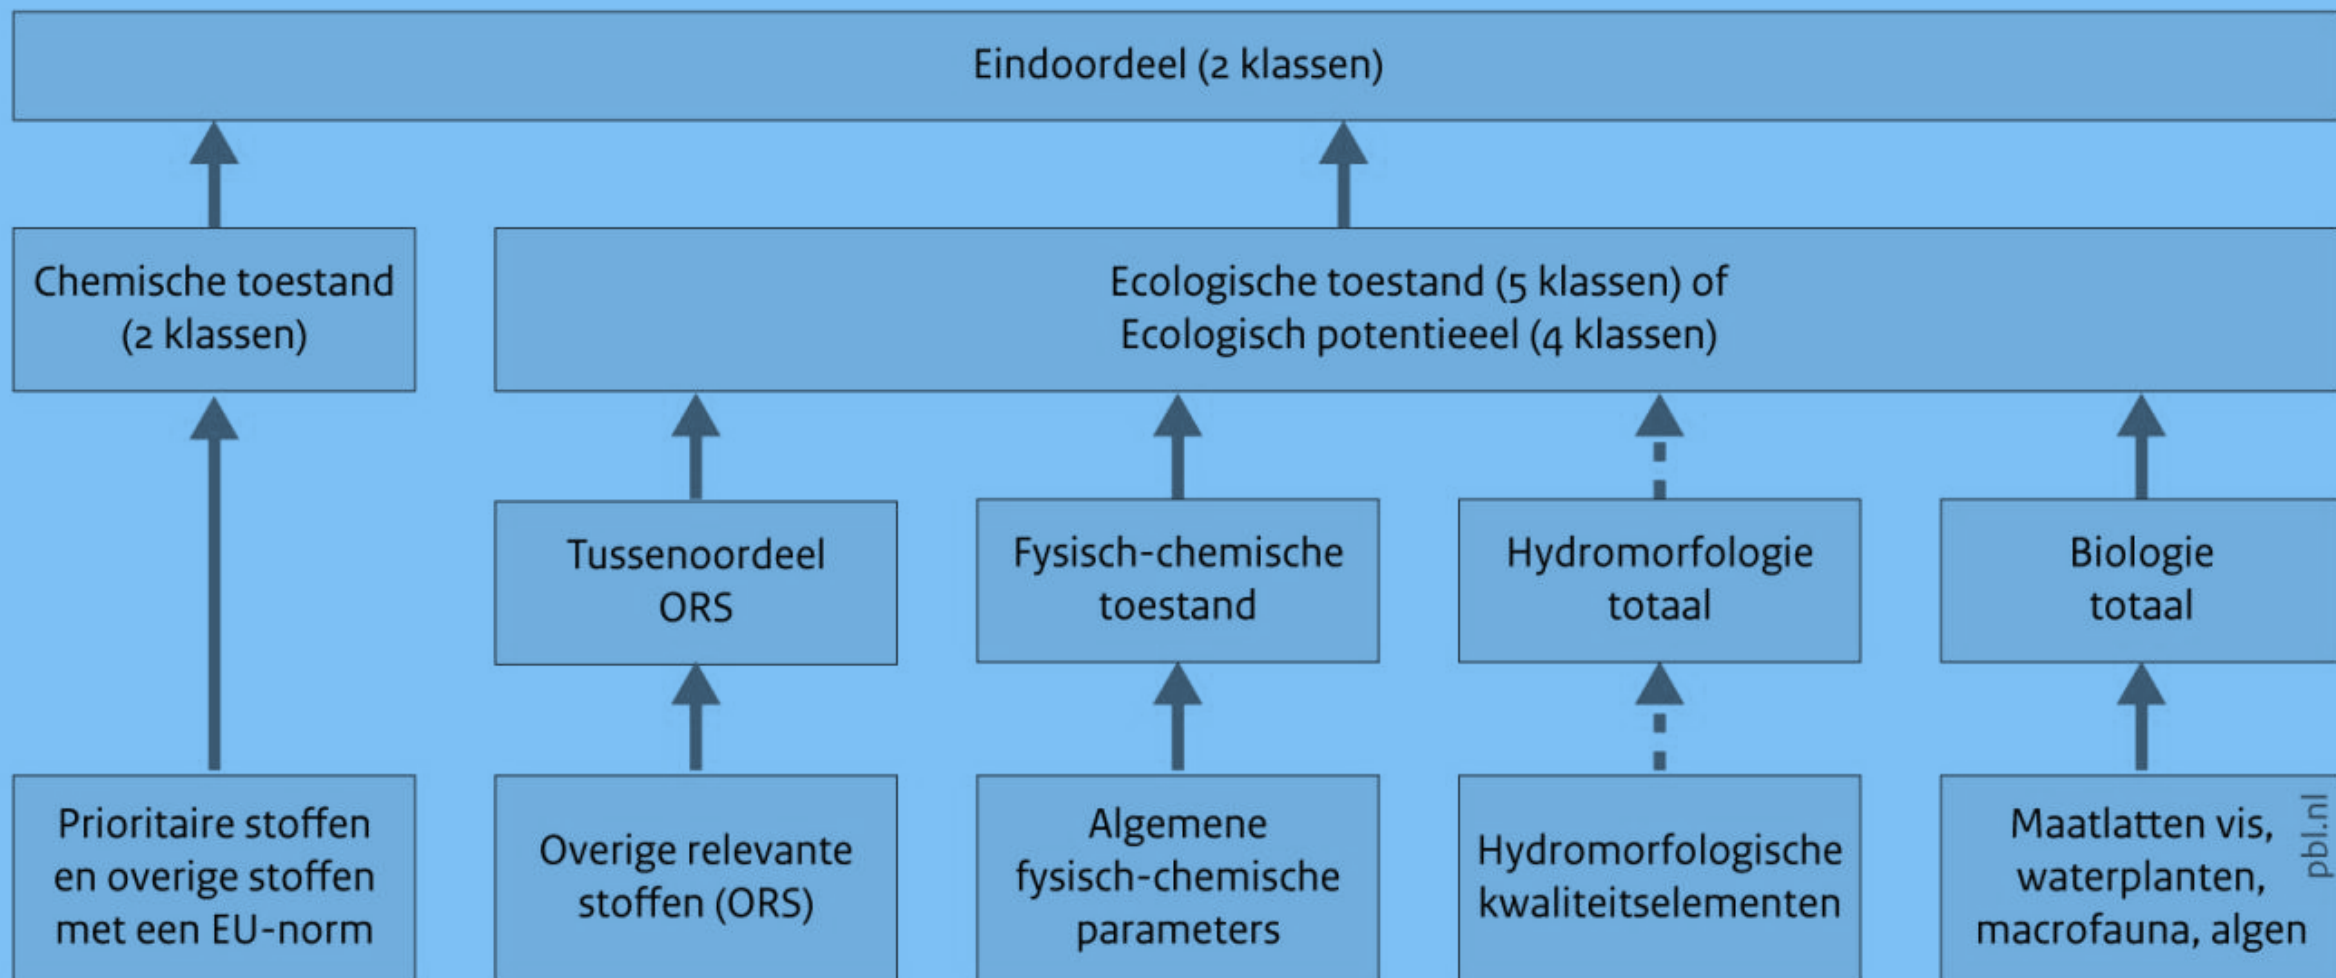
Eindoordeel (2 klassen)

Chemische toestand (2 klassen)

Ecologische toestand (5 klassen) of Ecologisch potentieeel (4 klassen)

Tussenoordeel ORS

Fysisch-chemische toestand

Hydromorfologie totaal

Biologie totaal

Prioritaire stoffen en overige stoffen met een EU-norm

Overige relevante stoffen (ORS)

Algemene fysisch-chemische parameters

Hydromorfologische kwaliteitselementen

Maatlatten vis, waterplanten, macrofauna, algen

pbl.nl